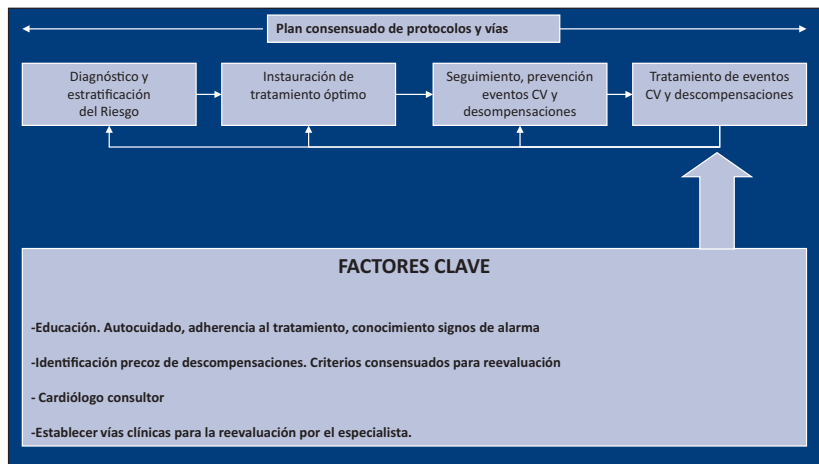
Plan consensuado de protocolos y vías

Diagnóstico y estratificación del Riesgo

Instauración de tratamiento óptimo

Seguimiento, prevención eventos CV y desompensaciones

Tratamiento de eventos CV y descompensaciones

FACTORES CLAVE

-Educación. Autocuidado, adherencia al tratamiento, conocimiento signos de alarma

-Identificación precoz de descompensaciones. Criterios consensuados para reevaluación

- Cardiólogo consultor

-Establecer vías clínicas para la reevaluación por el especialista.